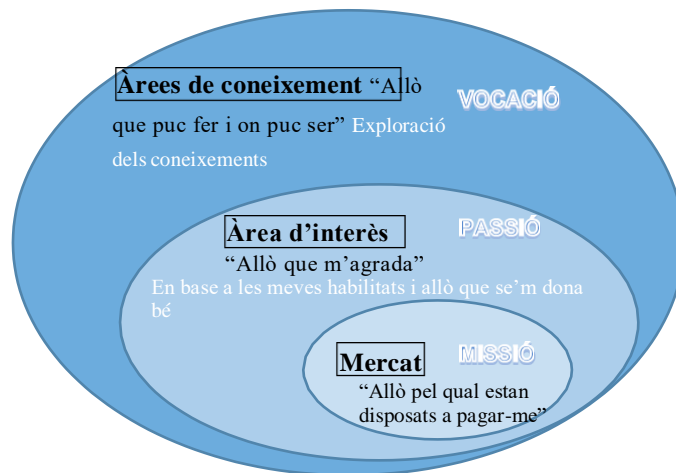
Àrees de coneixement "Allò que puc fer i on puc ser" Exploració dels coneixements

VOCACIÓ

Àrea d'interès

PASSIÓ

"Allò que m'agrada"

En base a les meves habilitats i allò que se'm dona bé

Mercat

MISSIÓ

"Allò pel qual estan disposats a pagar-me"